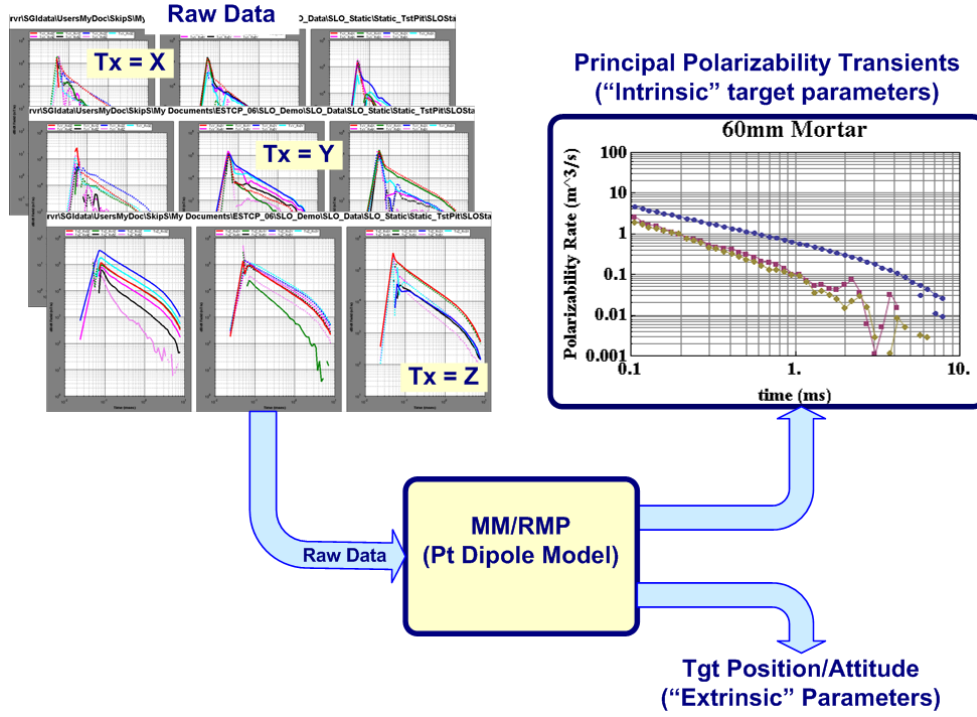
Raw Data

rvr\SGIdata\UsersMyDoc\SkipS\My

O_Data\SLO_Static\Static_TstPit\SLOSta

Tx = X

rvr\SGIdata\UsersMyDoc\SkipS\My Documents\ESTCP_06\SLO_Demo\SLO_Data\SLO_Static\Static_TstPit\SLOSta

Tx = Y

rvr\SGIdata\UsersMyDoc\SkipS\My Documents\ESTCP_06\SLO_Demo\SLO_Data\SLO_Static\Static_TstPit\SLOSta

Tx = Z

Principal Polarizability Transients
(“Intrinsic” target parameters)

60mm Mortar

Polarizability Rate (m^3/s)

100
10
1
0.1
0.01
0.001

0.1
1.
10.

time (ms)

Raw Data

MM/RMP
(Pt Dipole Model)

Tgt Position/Attitude
(“Extrinsic” Parameters)